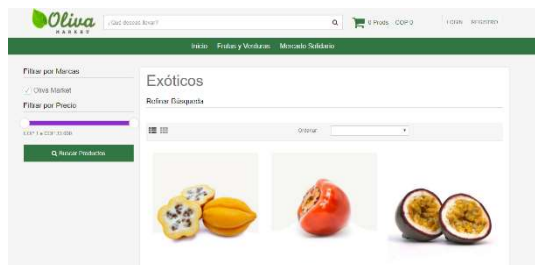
Oliva MARKET

¿Qué deseas llevar?

0 Prods. COP 0

LOGIN REGISTRO

Inicio Frutas y Verduras Mercado Solidario

Filtrar por Marcas

Oliva Market

Filtrar por Precio

COP 1 a COP 30.000

Buscar Productos

Exóticos

Refinar Búsqueda

Ordenar